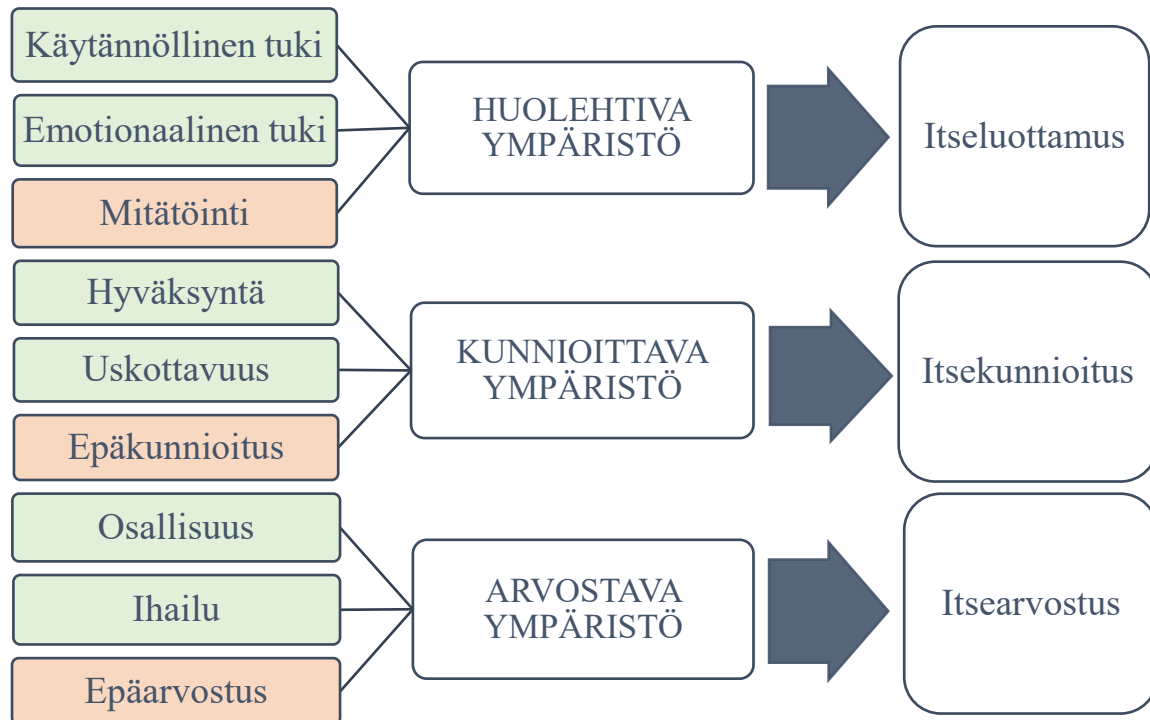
Käytännöllinen tuki

Emotionaalinen tuki

Mitätöinti

HUOLEHTIVA YMPÄRISTÖ

Itseluottamus

Hyväksyntä

Uskottavuus

Epäkunnioitus

KUNNIOITTAVA YMPÄRISTÖ

Itsekunnioitus

Osallisuus

Ihailu

Epäarvostus

ARVOSTAVA YMPÄRISTÖ

Itsearvostus